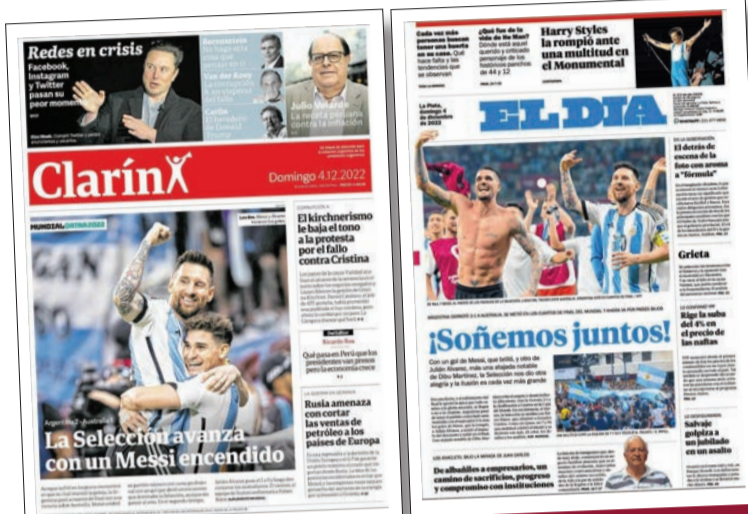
Redes en crisis

Facebook, Instagram y Twitter pasan su peor momento

Eurocumbia

Van der Rooy

Carlín

Julio Velarde

La receta peruana contra la inflación

Clarín

Domingo 4.12.2022

MUNDIAL QATAR 2022

El kirchnerismo le baja el tono a la protesta por el fallo contra Cristina

Ricardo Roa

Qué pasa en Perú que los presidentes van presos pero la economía crece

Rusia amenaza con cortar las ventas de petróleo a los países de Europa

Argentina 2 - Australia 1

La Selección avanza con un Messi encendido

Cada vez más personas buscan tener una huerta en casa.

¿Qué fue de la vida de Su Mon?

Harry Styles la rompió ante una multitud en el Monumental

La Plata, domingo 4 de diciembre de 2022

EL DIA

El detrás de escena de la foto con aroma a "fórmula"

Grieta

Rige la suba del 4% en el precio de las naftas

¡Soñemos juntos!

Salvaje golpiza a un jubilado en un asalto

De albañiles a empresarios, un camino de sacrificios, progreso y compromiso con instituciones